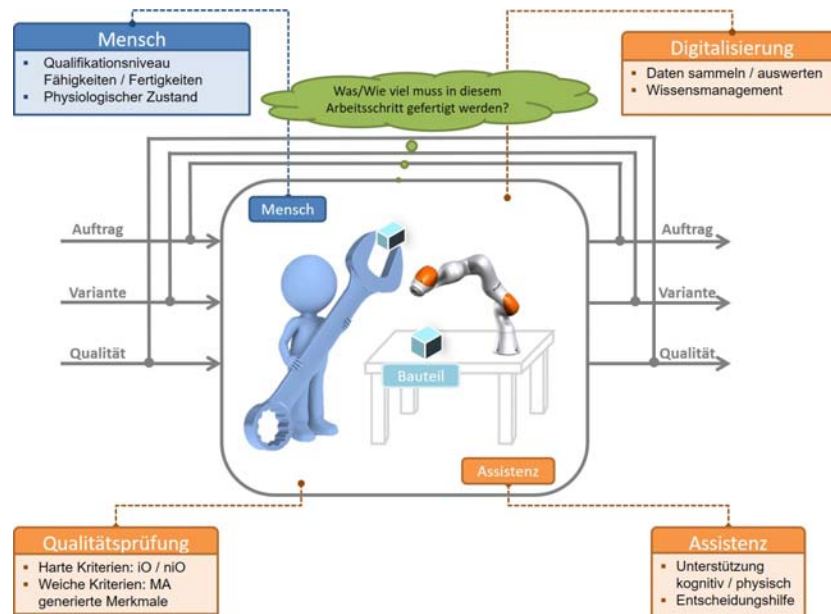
Mensch
- Qualifikationsniveau Fähigkeiten / Fertigkeiten
- Physiologischer Zustand

Was/Wie viel muss in diesem Arbeitsschritt gefertigt werden?

Digitalisierung
- Daten sammeln / auswerten
- Wissensmanagement

Mensch

Auftrag
Variante
Qualität

Bauteil

Auftrag
Variante
Qualität

Assistenz

Qualitätsprüfung
- Harte Kriterien: iO / niO
- Weiche Kriterien: MA generierte Merkmale

Assistenz
- Unterstützung kognitiv / physisch
- Entscheidungshilfe